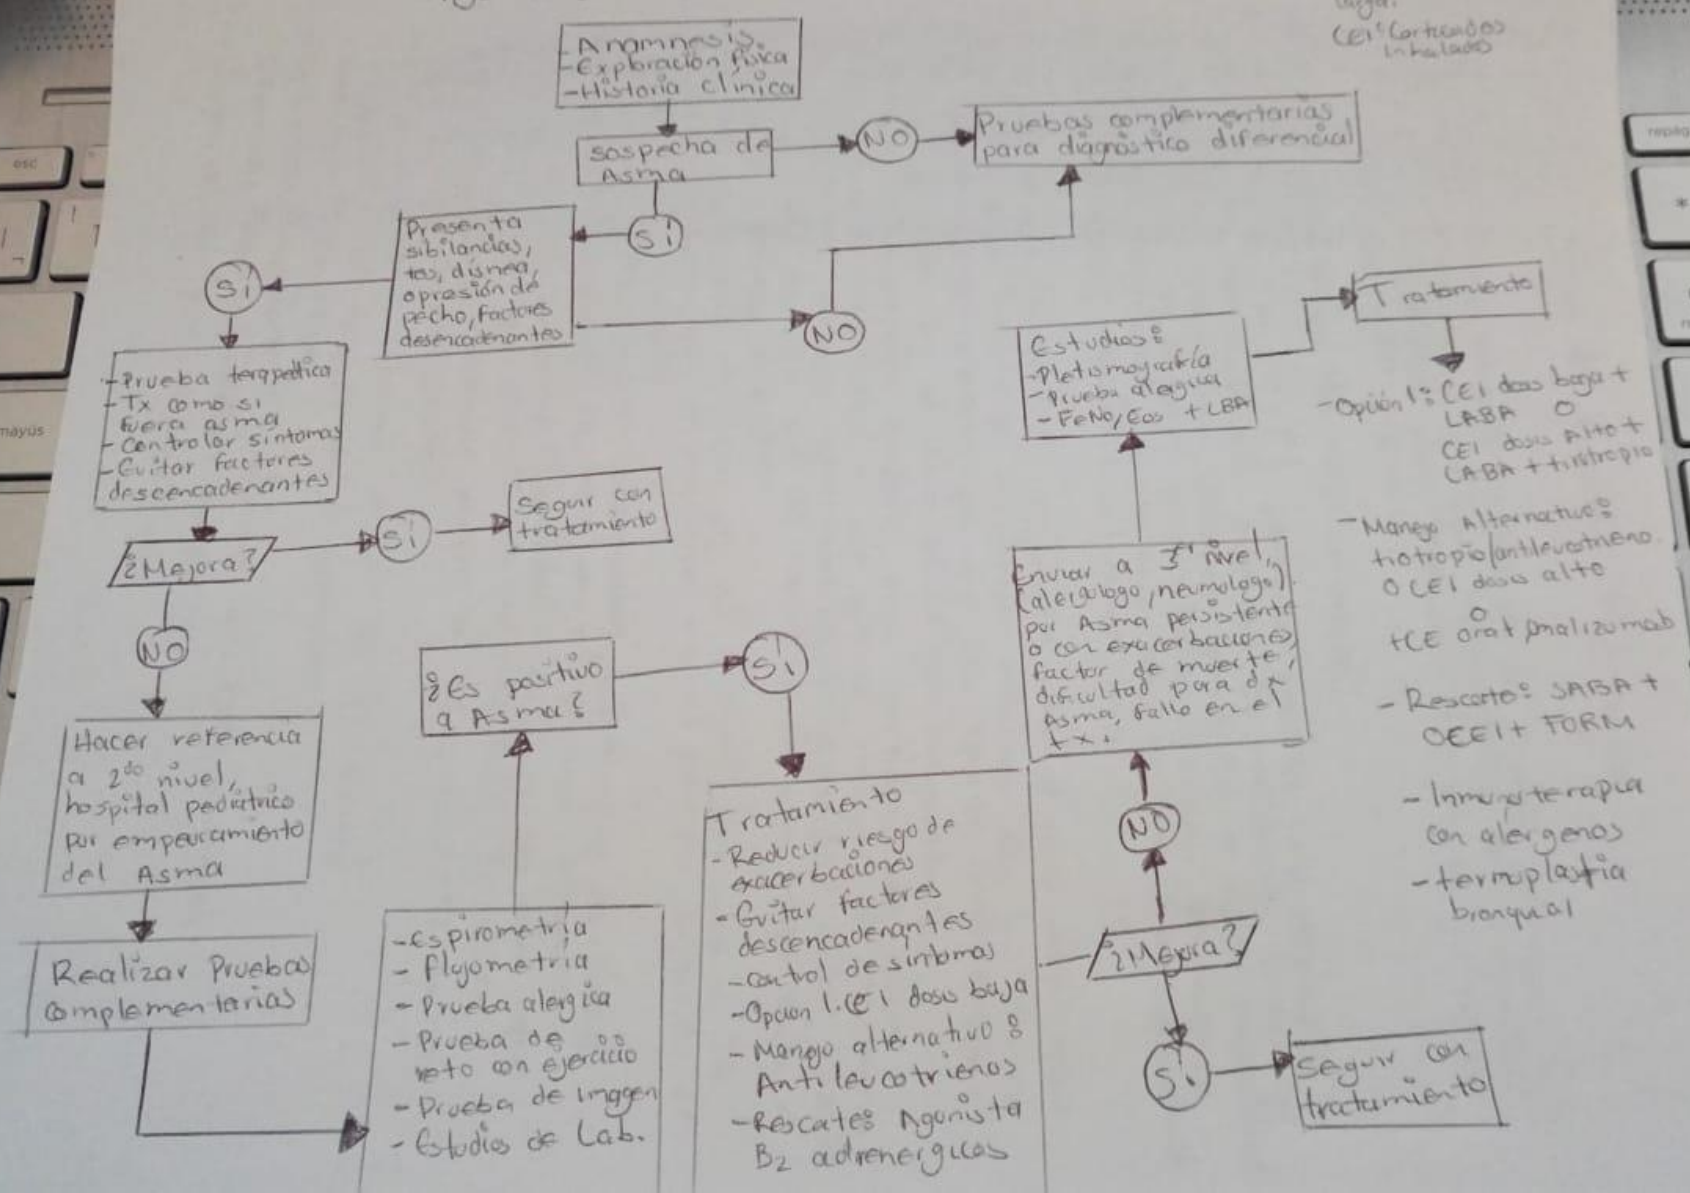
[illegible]
CEI: Corticoides inhalados

-Anamnesis
-Exploración física
-Historia clínica

sospecha de Asma

NO

Pruebas complementarias para diagnóstico diferencial

Sí

Presenta sibilancias, tos, disnea, opresión de pecho, factores desencadenantes

Sí

NO

-Prueba terapéutica
-Tx como si fuera asma
-Controlar síntomas
-Evitar factores descencadenantes

¿Mejora?

Sí

Seguir con tratamiento

NO

Hacer referencia a 2do nivel, hospital pediátrico por empeoramiento del Asma

Realizar Pruebas complementarias

-Espirometría
-Flujometría
-Prueba alergica
-Prueba de reto con ejercicio
-Prueba de imagen
-Estudios de Lab.

¿Es positivo a Asma?

Sí

Tratamiento
-Reducir riesgo de exacerbaciones
-Evitar factores descencadenantes
-control de síntomas
-Opción 1. CEI dosis baja
-Manejo alternativo: Antileucotrienos
-Rescates: Agonista $B_2$ adrenergicos

¿Mejora?

Sí

Seguir con tratamiento

NO

Enviar a 3er nivel (alergólogo, neumologo) por Asma persistente o con exacerbaciones, factor de muerte, dificultad para dx Asma, fallo en el tx.

Estudios:
-Pletismografía
-Prueba alergica
-FeNo, Eos + LBA

Tratamiento

-Opción 1: CEI dosis baja + LABA o CEI dosis alto + LABA + tiotropio

-Manejo Alternativo: tiotropio/antileucotrieno o CEI dosis alto o +CE oral omalizumab

-Rescate: SABA + OCEI + FORM

-Inmunoterapia con alergenos
-termoplastia bronquial